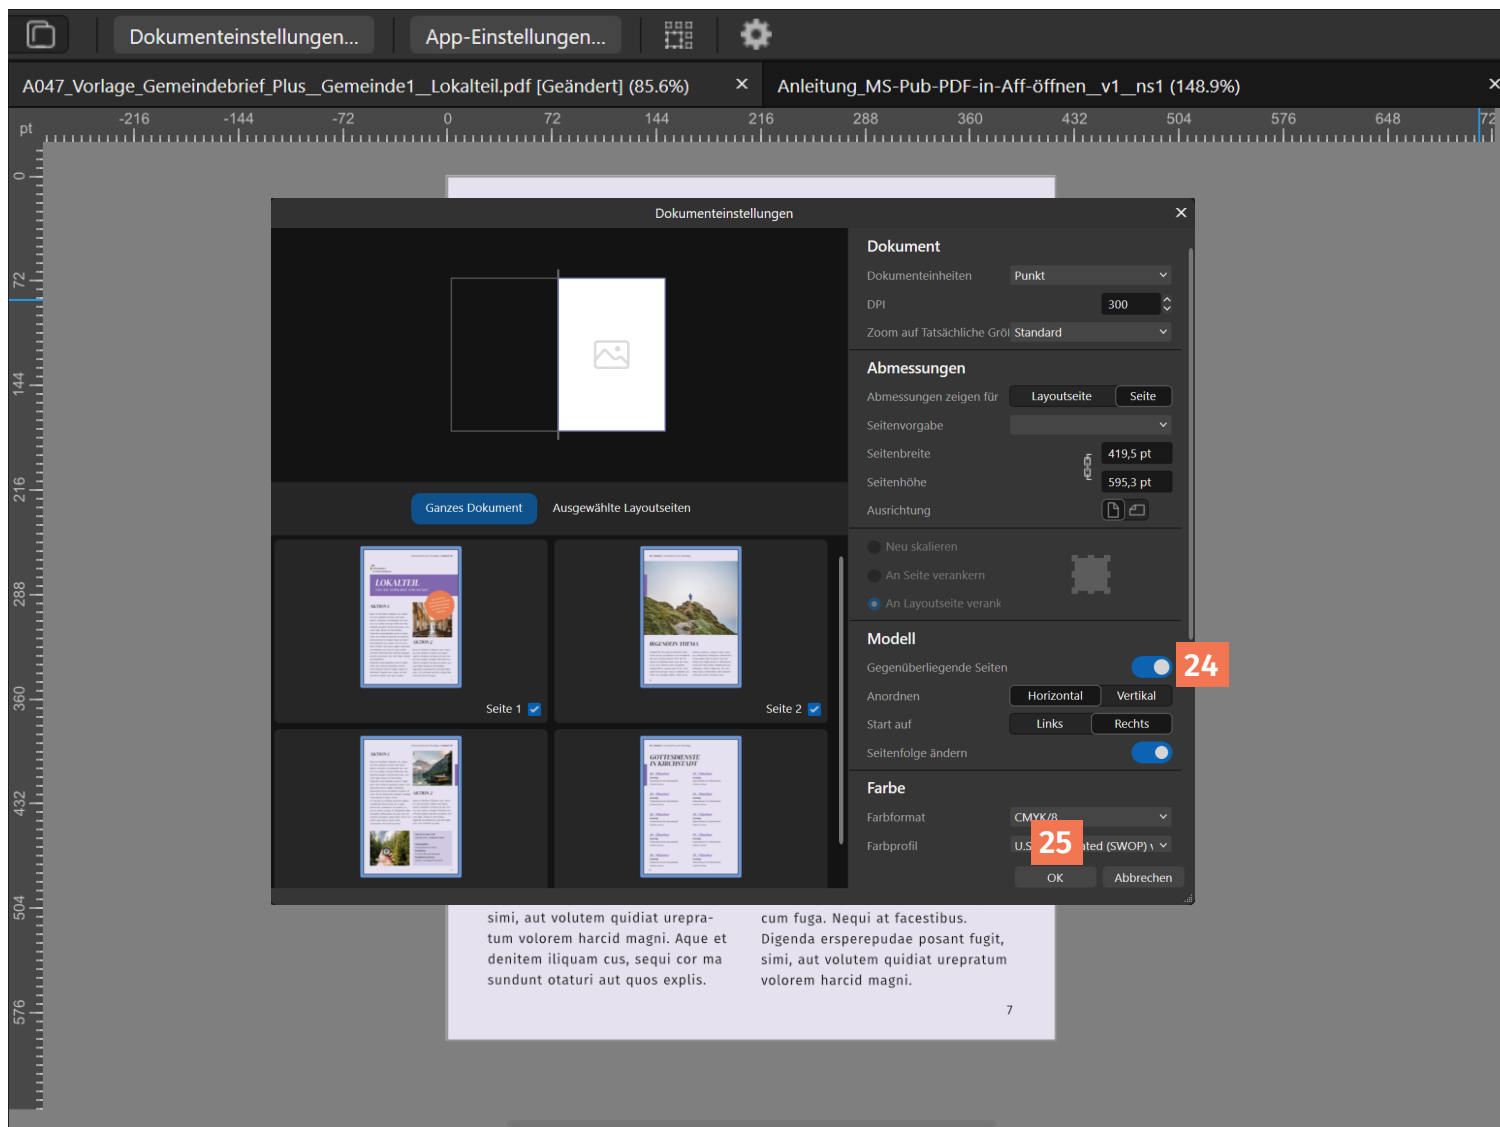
Dokumenteinstellungen... App-Einstellungen...

A047_Vorlage_Gemeindebrief_Plus__Gemeinde1__Lokalteil.pdf [Geändert] (85.6%) ×

Anleitung_MS-Pub-PDF-in-Aff-öffnen__v1__ns1 (148.9%) ×

pt -216 -144 -72 0 72 144 216 288 360 432 504 576 648 72

0 72 144 216 288 360 432 504 576

Dokumenteinstellungen ×

Ganzes Dokument Ausgewählte Layoutseiten

LOKALTEIL

Seite 1

Seite 2

Dokument

Dokumenteinheiten Punkt

DPI 300

Zoom auf Tatsächliche Grö Standard

Abmessungen

Abmessungen zeigen für Layoutseite Seite

Seitenvorgabe

Seitenbreite 419,5 pt

Seitenhöhe 595,3 pt

Ausrichtung

Neu skalieren

An Seite verankern

An Layoutseite verank

Modell

Gegenüberliegende Seiten

24

Anordnen Horizontal Vertikal

Start auf Links Rechts

Seitenfolge ändern

Farbe

Farbformat CMYK/8

Farbprofil U.S 25 ated (SWOP) v

OK Abbrechen

simi, aut volutem quidiat urepratum volorem harcid magni. Aque et denitem iliquam cus, sequi cor ma sundunt otaturi aut quos explis.

cum fuga. Nequi at facestibus. Digenda ersperepudae posant fugit, simi, aut volutem quidiat urepratum volorem harcid magni.

7